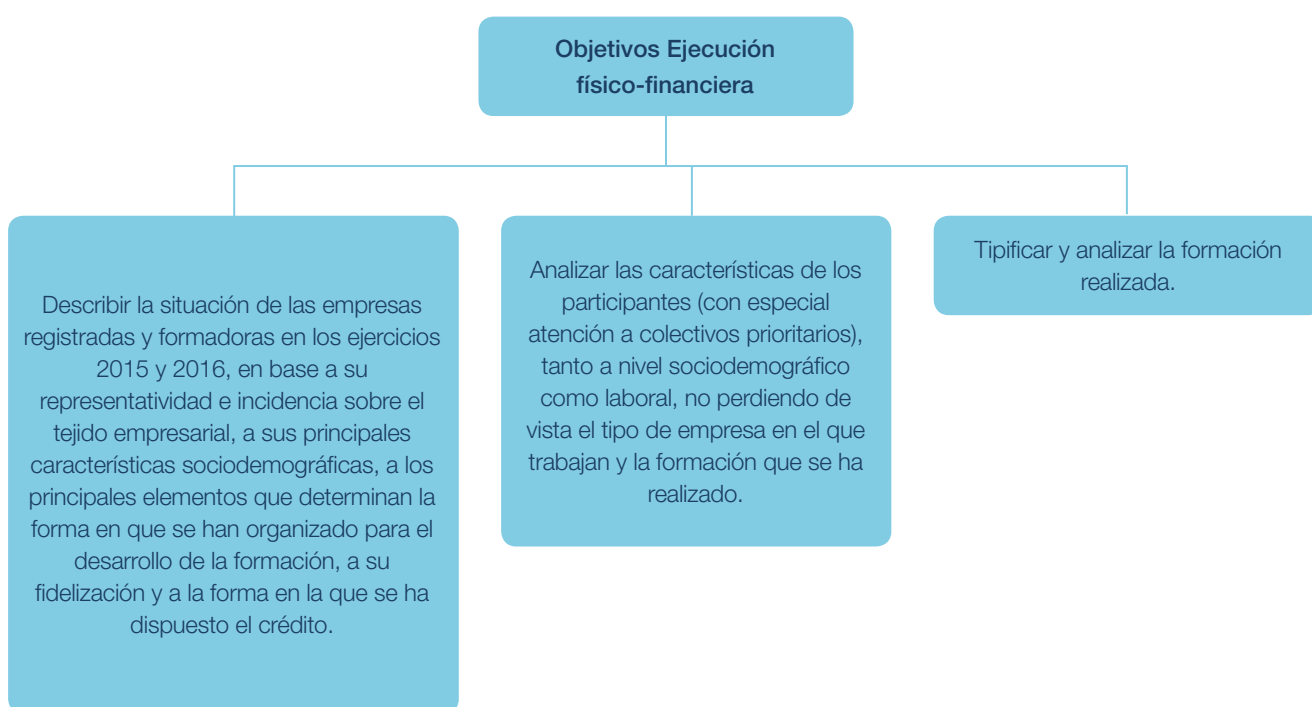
Objetivos Ejecución físico-financiera

Describir la situación de las empresas registradas y formadoras en los ejercicios 2015 y 2016, en base a su representatividad e incidencia sobre el tejido empresarial, a sus principales características sociodemográficas, a los principales elementos que determinan la forma en que se han organizado para el desarrollo de la formación, a su fidelización y a la forma en la que se ha dispuesto el crédito.

Analizar las características de los participantes (con especial atención a colectivos prioritarios), tanto a nivel sociodemográfico como laboral, no perdiendo de vista el tipo de empresa en el que trabajan y la formación que se ha realizado.

Tipificar y analizar la formación realizada.